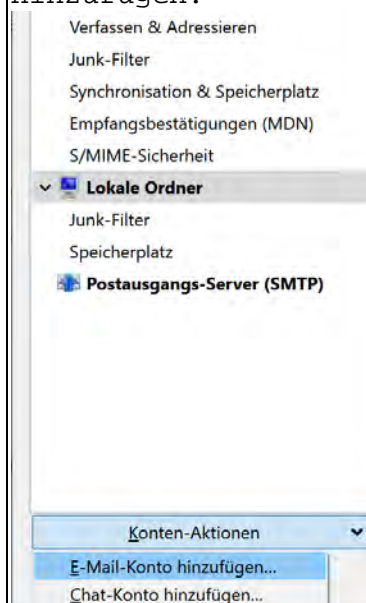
hinzufügen:

Verfassen & Adressieren
Junk-Filter
Synchronisation & Speicherplatz
Empfangsbestätigungen (MDN)
S/MIME-Sicherheit
Lokale Ordner
Junk-Filter
Speicherplatz
Postausgangs-Server (SMTP)

Konten-Aktionen
E-Mail-Konto hinzufügen...
Chat-Konto hinzufügen...